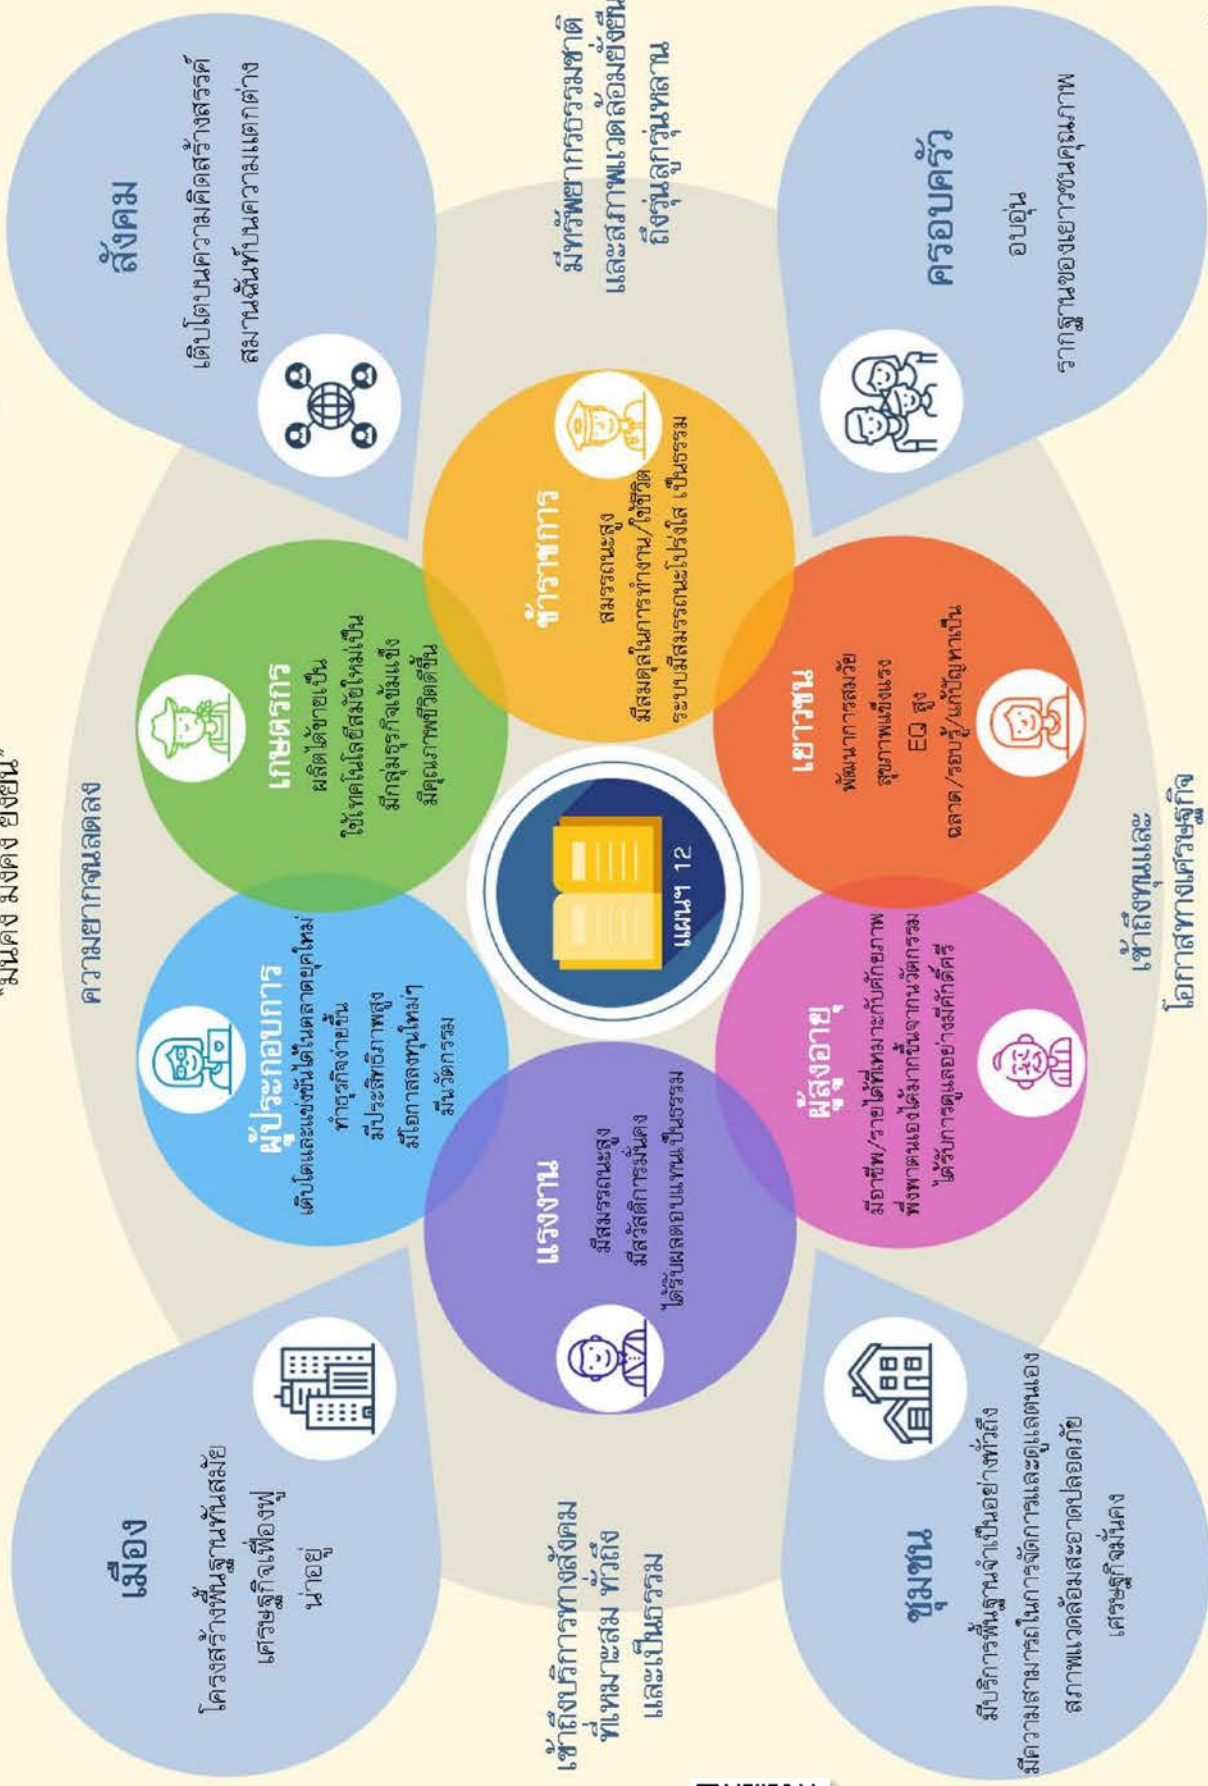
สังคม
เติบโตบนความคิดสร้างสรรค์ สมานฉันท์บนความแตกต่าง

มีทรัพยากรธรรมชาติและสภาพแวดล้อมยั่งยืนถึงรุ่นลูกรุ่นหลาน

ครอบครัว
รากฐานของเยาวชนคุณภาพ อบอุ่น

ความยากจนลดลง

เกษตรกร
ผลิตได้ขายเป็น ใช้เทคโนโลยีสมัยใหม่เป็น มีกลุ่มธุรกิจเข้มแข็ง มีคุณภาพชีวิตดีขึ้น

ข้าราชการ
สมรรถนะสูง มีสมดุลในการทำงาน/ใช้ชีวิต ระบบมีสมรรถนะโปร่งใส เป็นธรรม

ผู้ประกอบการ
เติบโตและแข่งขันได้ในตลาดยุคใหม่ ทำธุรกิจง่ายขึ้น มีประสิทธิภาพสูง มีโอกาสลงทุนใหม่ๆ มีนวัตกรรม

แผนฯ 12

เยาวชน
พัฒนาการสมวัย สุขภาพแข็งแรง EQ สูง ฉลาด/รอบรู้/แก้ปัญหาเป็น

แรงงาน
มีสมรรถนะสูง มีสวัสดิการมั่นคง ได้รับผลตอบแทนเป็นธรรม

ผู้สูงอายุ
มีอาชีพ/รายได้ที่เหมาะกับศักยภาพ พึ่งพาตนเองได้มากขึ้นจากนวัตกรรม ได้รับการดูแลอย่างมีศักดิ์ศรี

เข้าถึงทุนและโอกาสทางเศรษฐกิจ

เมือง
โครงสร้างพื้นฐานทันสมัย เศรษฐกิจเฟื่องฟู น่าอยู่

เข้าถึงบริการทางสังคมที่เหมาะสม ทั่วถึง และเป็นธรรม

ชุมชน
มีบริการพื้นฐานจำเป็นอย่างทั่วถึง มีความสามารถในการจัดการและดูแลตนเอง สภาพแวดล้อมสะอาดปลอดภัย เศรษฐกิจมั่นคง

"มั่นคง มั่งคั่ง ยั่งยืน"